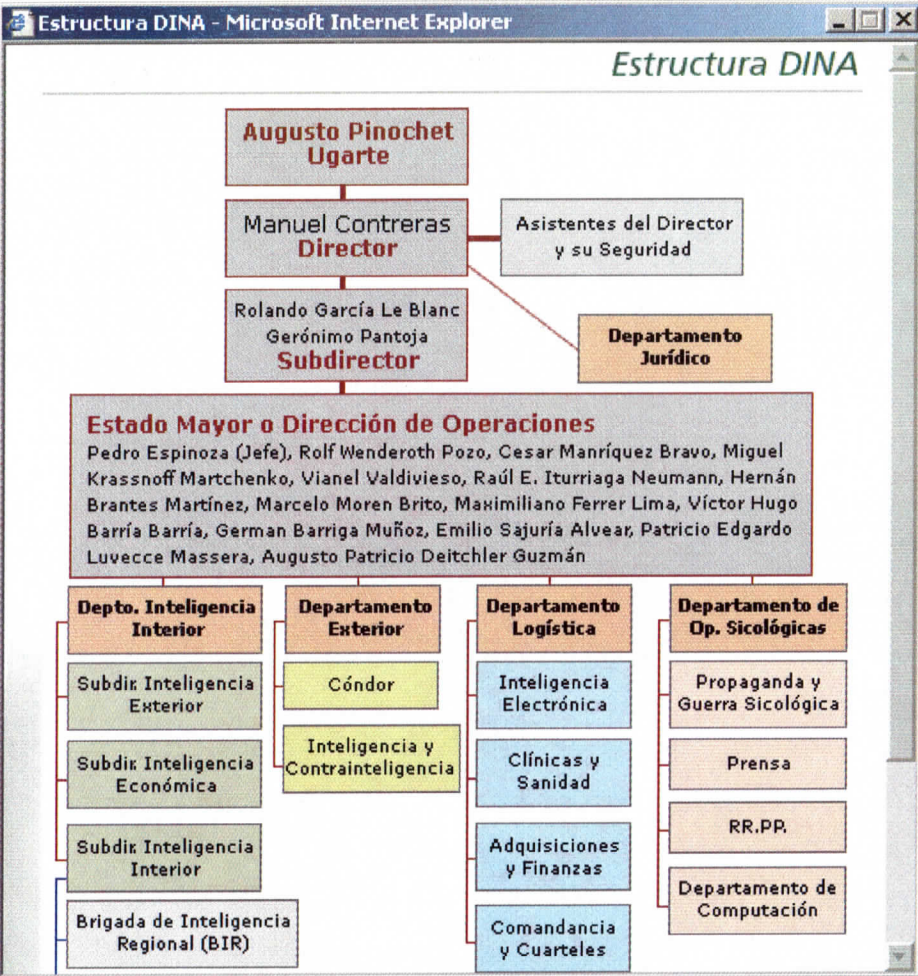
Estructura DINA - Microsoft Internet Explorer

Estructura DINA

Augusto Pinochet Ugarte

Manuel Contreras Director

Asistentes del Director y su Seguridad

Rolando García Le Blanc Gerónimo Pantoja Subdirector

Departamento Jurídico

Estado Mayor o Dirección de Operaciones
Pedro Espinoza (Jefe), Rolf Wenderoth Pozo, Cesar Manríquez Bravo, Miguel Krassnoff Martchenko, Vianel Valdivieso, Raúl E. Iturriaga Neumann, Hernán Brantes Martínez, Marcelo Moren Brito, Maximiliano Ferrer Lima, Víctor Hugo Barría Barría, German Barriga Muñoz, Emilio Sajuría Alvear, Patricio Edgardo Luvecce Massera, Augusto Patricio Deitchler Guzmán

Depto. Inteligencia Interior

Subdir. Inteligencia Exterior

Subdir. Inteligencia Económica

Subdir. Inteligencia Interior

Brigada de Inteligencia Regional (BIR)

Departamento Exterior

Cóndor

Inteligencia y Contrainteligencia

Departamento Logística

Inteligencia Electrónica

Clínicas y Sanidad

Adquisiciones y Finanzas

Comandancia y Cuarteles

Departamento de Op. Sicológicas

Propaganda y Guerra Sicológica

Prensa

RR.PP.

Departamento de Computación